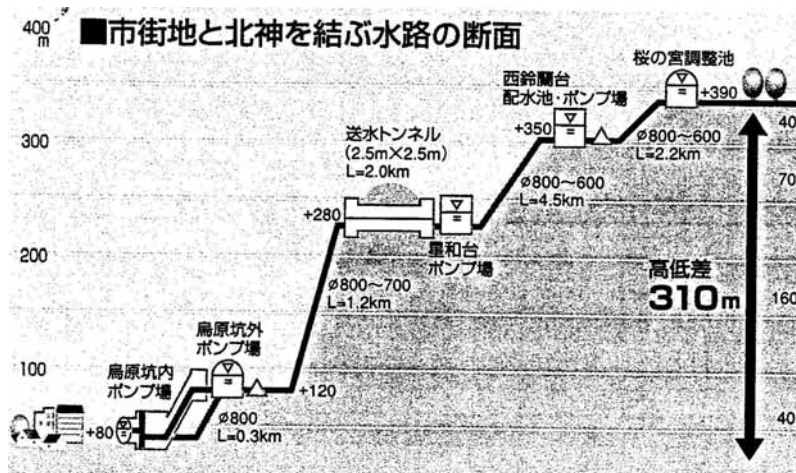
400 m

■市街地と北神を結ぶ水路の断面

300

200

100

桜の宮調整池

+390

西鈴蘭台 配水池・ポンプ場

+350

ø800～600 L=2.2km

送水トンネル (2.5m×2.5m) L=2.0km

ø800～600 L=4.5km

+280

星和台 ポンプ場

高低差 310m

ø800～700 L=1.2km

扁原坑外 ポンプ場

扁原坑内 ポンプ場

+120

+80

ø800 L=0.3km

40

70

160

40